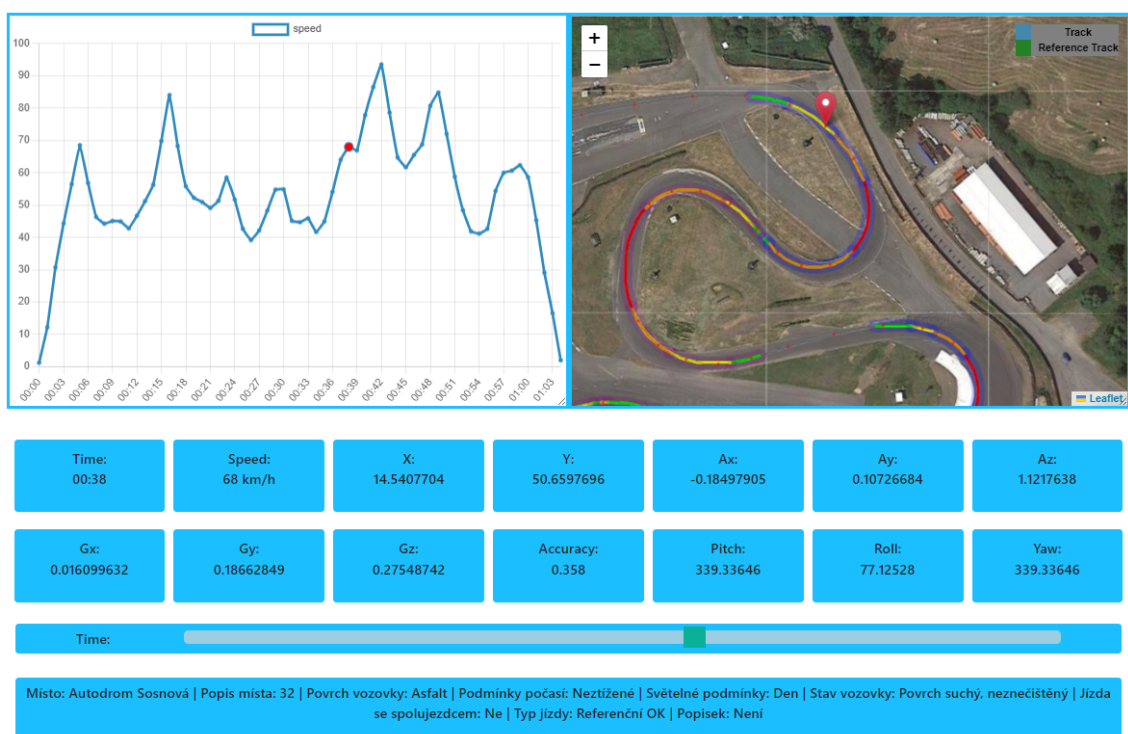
speed

100
90
80
70
60
50
40
30
20
10
0

00:00 00:03 00:06 00:09 00:12 00:15 00:18 00:21 00:24 00:27 00:30 00:33 00:36 00:39 00:42 00:45 00:48 00:51 00:54 00:57 01:00 01:03

+
−
Track
Reference Track
Leaflet

| Time: 00:38 | Speed: 68 km/h | X: 14.5407704 | Y: 50.6597696 | Ax: -0.18497905 | Ay: 0.10726684 | Az: 1.1217638 |
|---|---|---|---|---|---|---|
| Gx: 0.016099632 | Gy: 0.18662849 | Gz: 0.27548742 | Accuracy: 0.358 | Pitch: 339.33646 | Roll: 77.12528 | Yaw: 339.33646 |

Time:

Místo: Autodrom Sosnová | Popis místa: 32 | Povrch vozovky: Asfalt | Podmínky počasí: Neztížené | Světelné podmínky: Den | Stav vozovky: Povrch suchý, neznečištěný | Jízda se spolujezdcem: Ne | Typ jízdy: Referenční OK | Popisek: Není